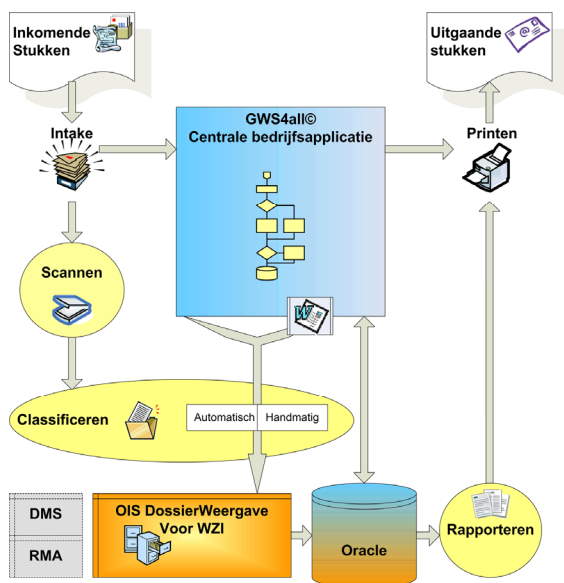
Inkomende Stukken

Uitgaande stukken

Intake

GWS4all©
Centrale bedrijfsapplicatie

Printen

Scannen

Classificeren

Automatisch

Handmatig

DMS

RMA

OIS DossierWeergave Voor WZI

Oracle

Rapporteren